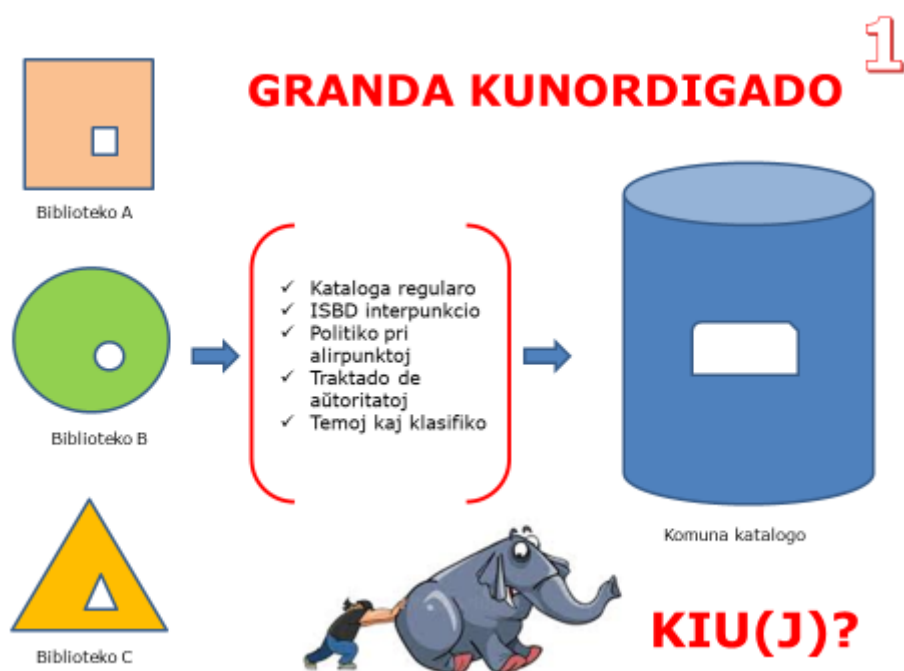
1

GRANDA KUNORDIGADO

Biblioteko A

Biblioteko B

Biblioteko C

✓ Kataloga regularo
✓ ISBD interpunkcio
✓ Politiko pri alirpunktoj
✓ Traktado de aŭtoritatoj
✓ Temoj kaj klasifiko

Komuna katalogo

KIU(J)?